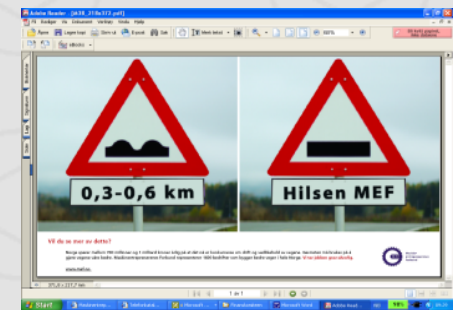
Adobe Reader - [ik39_21ib372.pdf]

Fil Rediger Vis Dokument Verktøy Vindu Hjelp

Åpne Lagre kopi Skriv ut E-post Søk Merk tekst

300%

0,3-0,6 km

Hilsen MEF

Vil du se mer av dette?

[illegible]

1 av 1

Start

Microsoft Word

Adobe Read...